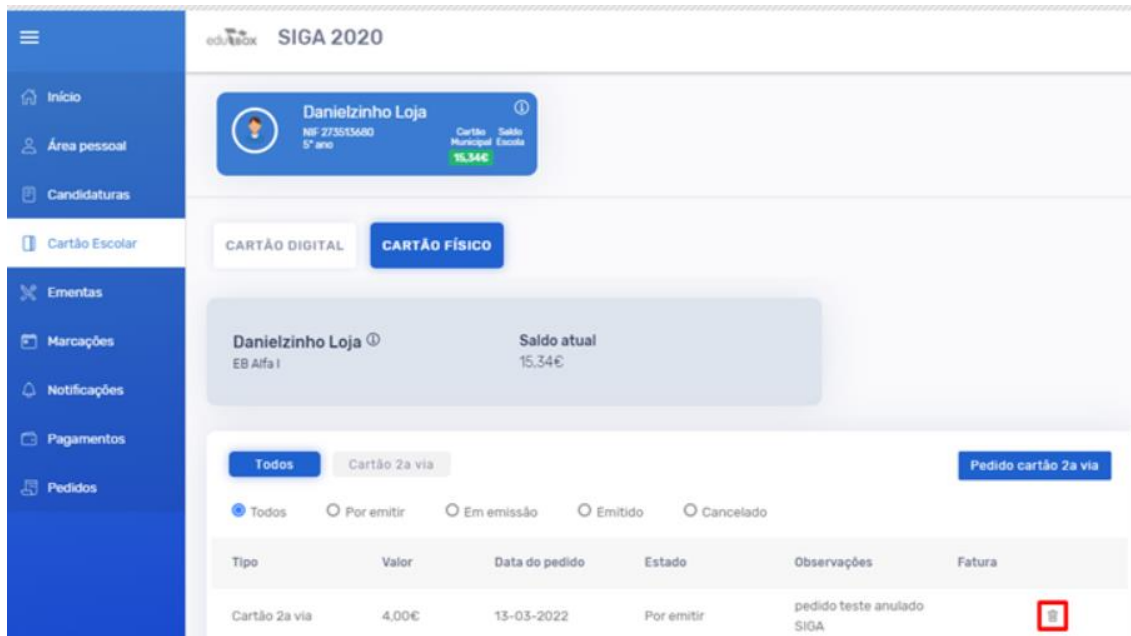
edubox SIGA 2020

Início
Área pessoal
Candidaturas
Cartão Escolar
Ementas
Marcações
Notificações
Pagamentos
Pedidos

Danielzinho Loja
NIF 273513680
5º ano
Cartão Municipal
Saldo Escola
15,34€

CARTÃO DIGITAL
CARTÃO FÍSICO

Danielzinho Loja ⓘ
EB Alfa I

Saldo atual
15,34€

Todos
Cartão 2a via
Pedido cartão 2a via

Todos
Por emitir
Em emissão
Emitido
Cancelado

| Tipo | Valor | Data do pedido | Estado | Observações | Fatura |
|---|---|---|---|---|---|
| Cartão 2a via | 4,00€ | 13-03-2022 | Por emitir | pedido teste anulado SIGA | |